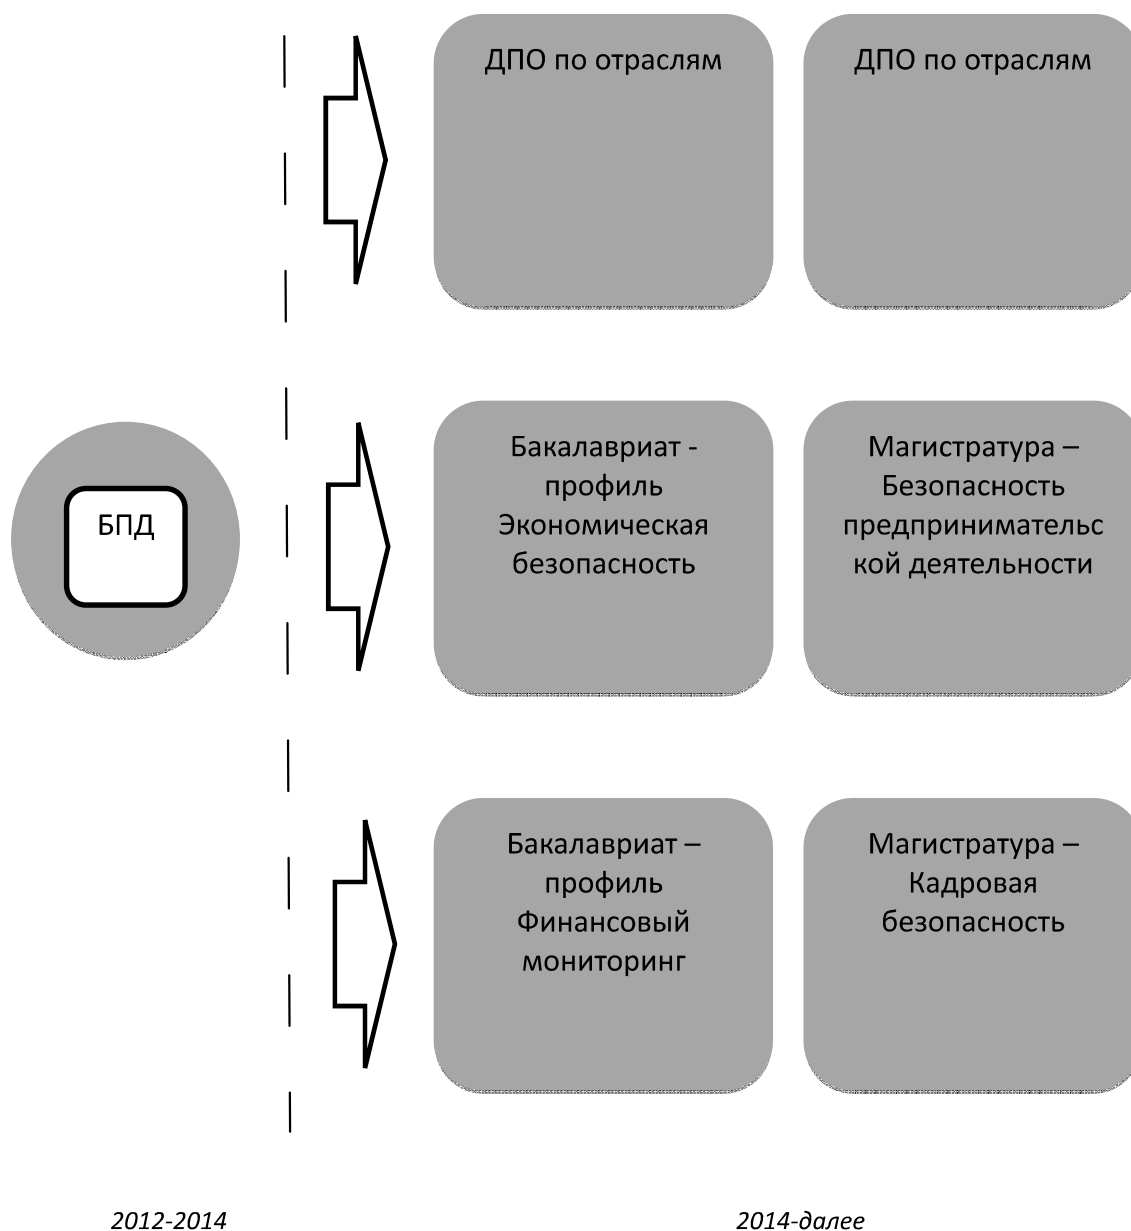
ДПО по отраслям

ДПО по отраслям

БПД

Бакалавриат - профиль Экономическая безопасность

Магистратура – Безопасность предпринимательс кой деятельности

Бакалавриат – профиль Финансовый мониторинг

Магистратура – Кадровая безопасность

2012-2014

2014-далее